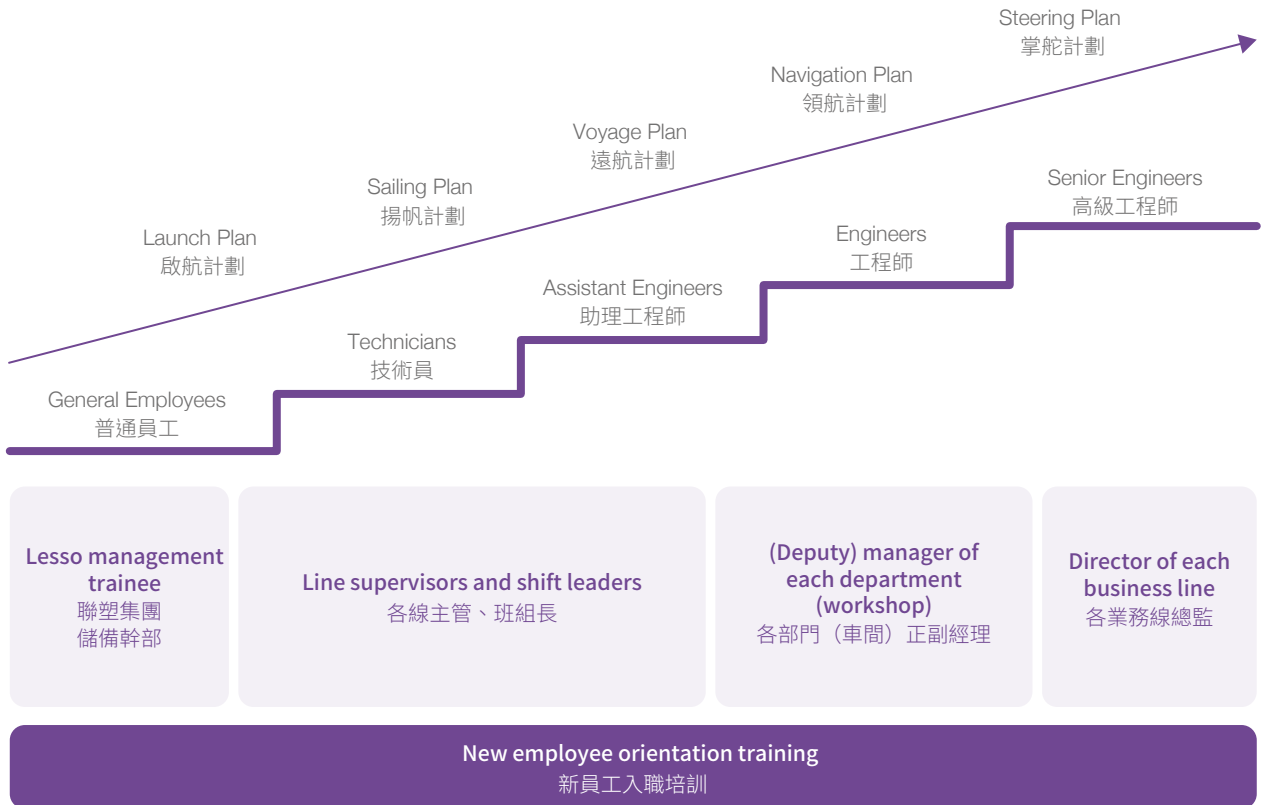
Steering Plan
掌舵計劃

Navigation Plan
領航計劃

Voyage Plan
遠航計劃

Sailing Plan
揚帆計劃

Launch Plan
啟航計劃

Senior Engineers
高級工程師

Engineers
工程師

Assistant Engineers
助理工程師

Technicians
技術員

General Employees
普通員工

Lesso management trainee
聯塑集團
儲備幹部

Line supervisors and shift leaders
各線主管、班組長

(Deputy) manager of each department (workshop)
各部門（車間）正副經理

Director of each business line
各業務線總監

New employee orientation training
新員工入職培訓